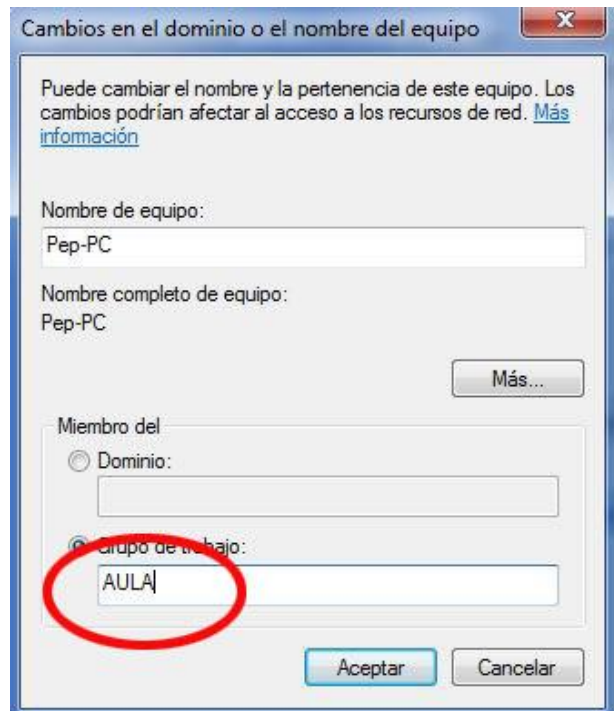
Cambios en el dominio o el nombre del equipo

Puede cambiar el nombre y la pertenencia de este equipo. Los cambios podrían afectar al acceso a los recursos de red. Más información

Nombre de equipo:

Pep-PC

Nombre completo de equipo:

Pep-PC

Más...

Miembro del

Dominio:

Grupo de trabajo:

AULA

Aceptar

Cancelar